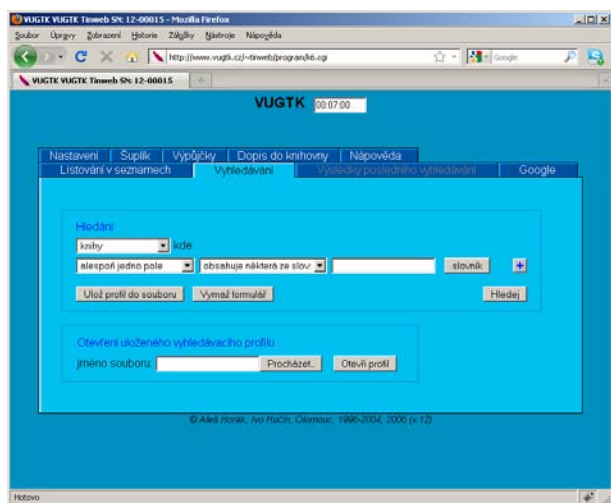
VUGTK VUGTK Tinweb SPc 12-00015 - Mozilla Firefox
Soubor Úpravy Zobrazení Historie Záložky Nástroje Nápověda
http://www.vugtk.cz/~tinweb/program/k6.cgi
Google
VUGTK VUGTK Tinweb SPc 12-00015
VUGTK 00:07:00
Nastavení | Šuplík | Výpůjčky | Dopis do knihovny | Nápověda
Listování v seznamech | Vyhledávání | Výsledky posledního vyhledávání | Google
Hledání
knihy kde
alespoň jedno pole | obsahuje některé ze slov | slovník +
Ulož profil do souboru | Vymaž formulář | Hledej
Otevření uloženého vyhledávacího profilu
jméno souboru: Procházet... Otevři profil
© Aleš Horák, Ivo Hučín, Olomouc, 1996-2004, 2006 (v.12)
Hotovo